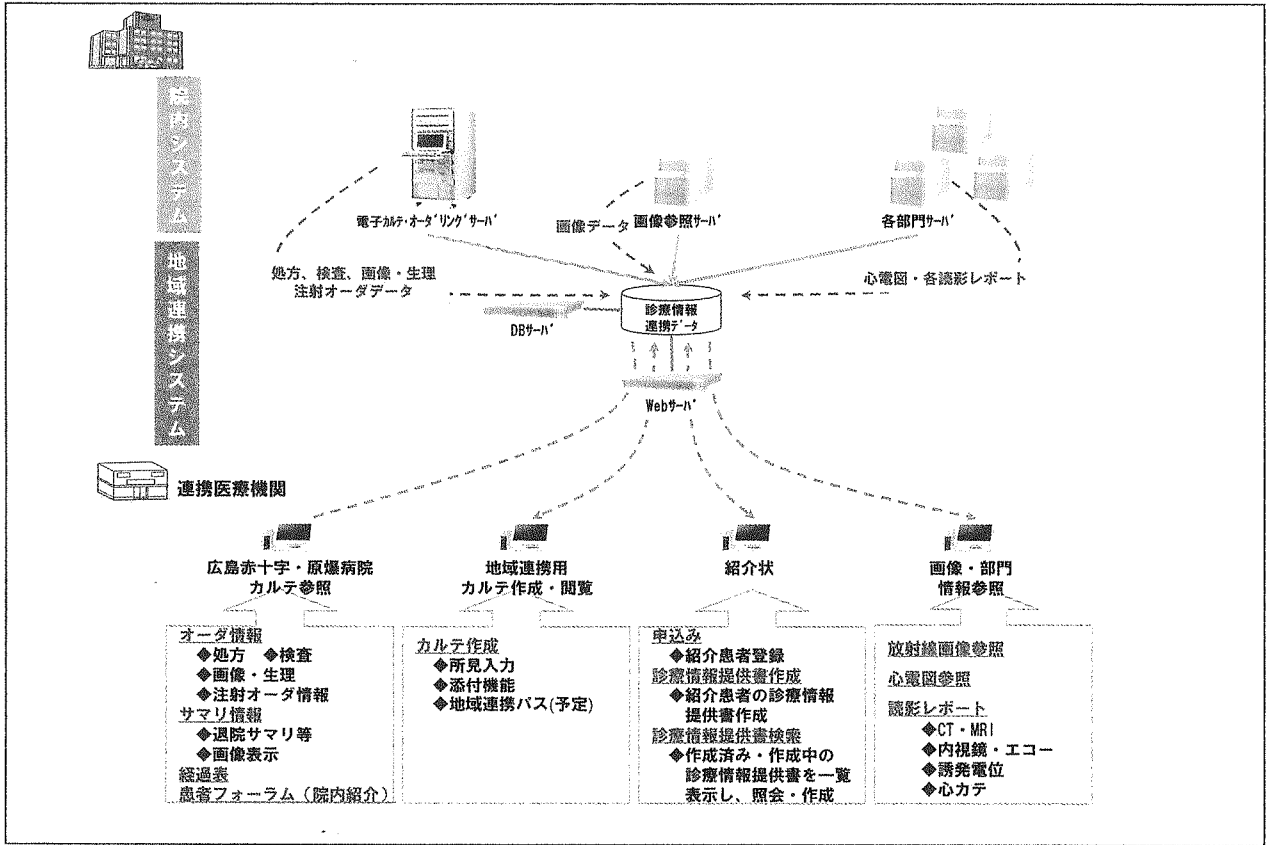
院内システム

地域連携システム

電子カルテ・オーダリングサーバ

画像データ　画像参照サーバ

各部門サーバ

処方、検査、画像・生理
注射オーダデータ

心電図・各読影レポート

診療情報
連携データ

DBサーバ

Webサーバ

連携医療機関

広島赤十字・原爆病院
カルテ参照

地域連携用
カルテ作成・閲覧

紹介状

画像・部門
情報参照

オーダ情報
◆処方　◆検査
◆画像・生理
◆注射オーダ情報
サマリ情報
◆退院サマリ等
◆画像表示
経過表
患者フォーラム（院内紹介）

カルテ作成
◆所見入力
◆添付機能
◆地域連携パス(予定)

申込み
◆紹介患者登録
診療情報提供書作成
◆紹介患者の診療情報提供書作成
診療情報提供書検索
◆作成済み・作成中の診療情報提供書を一覧表示し、照会・作成

放射線画像参照
心電図参照
読影レポート
◆CT・MRI
◆内視鏡・エコー
◆誘発電位
◆心カテ